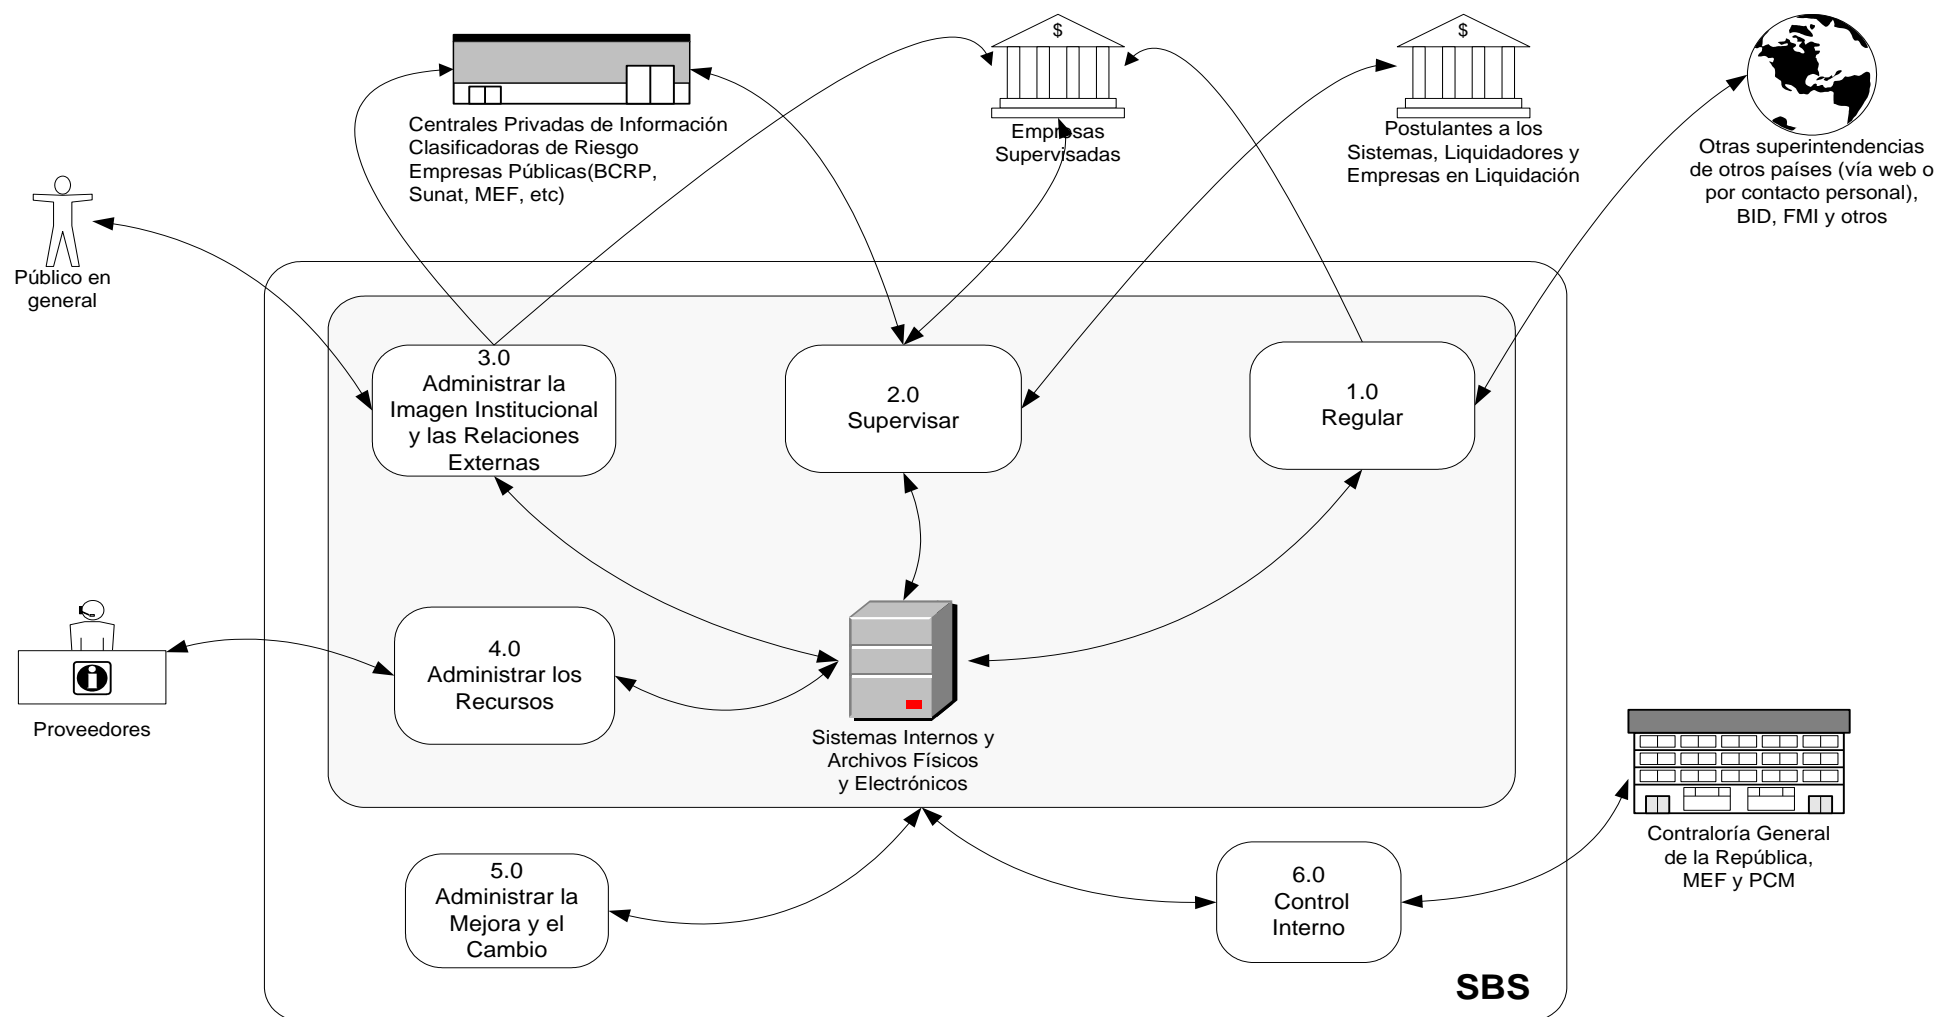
$

$

Centrales Privadas de Información
Clasificadoras de Riesgo
Empresas Públicas(BCRP, Sunat, MEF, etc)

Empresas
Supervisadas

Postulantes a los
Sistemas, Liquidadores y
Empresas en Liquidación

Otras superintendencias
de otros países (vía web o
por contacto personal),
BID, FMI y otros

Público en
general

3.0
Administrar la
Imagen Institucional
y las Relaciones
Externas

2.0
Supervisar

1.0
Regular

Proveedores

4.0
Administrar los
Recursos

Sistemas Internos y
Archivos Físicos
y Electrónicos

Contraloría General
de la República,
MEF y PCM

5.0
Administrar la
Mejora y el
Cambio

6.0
Control
Interno

SBS